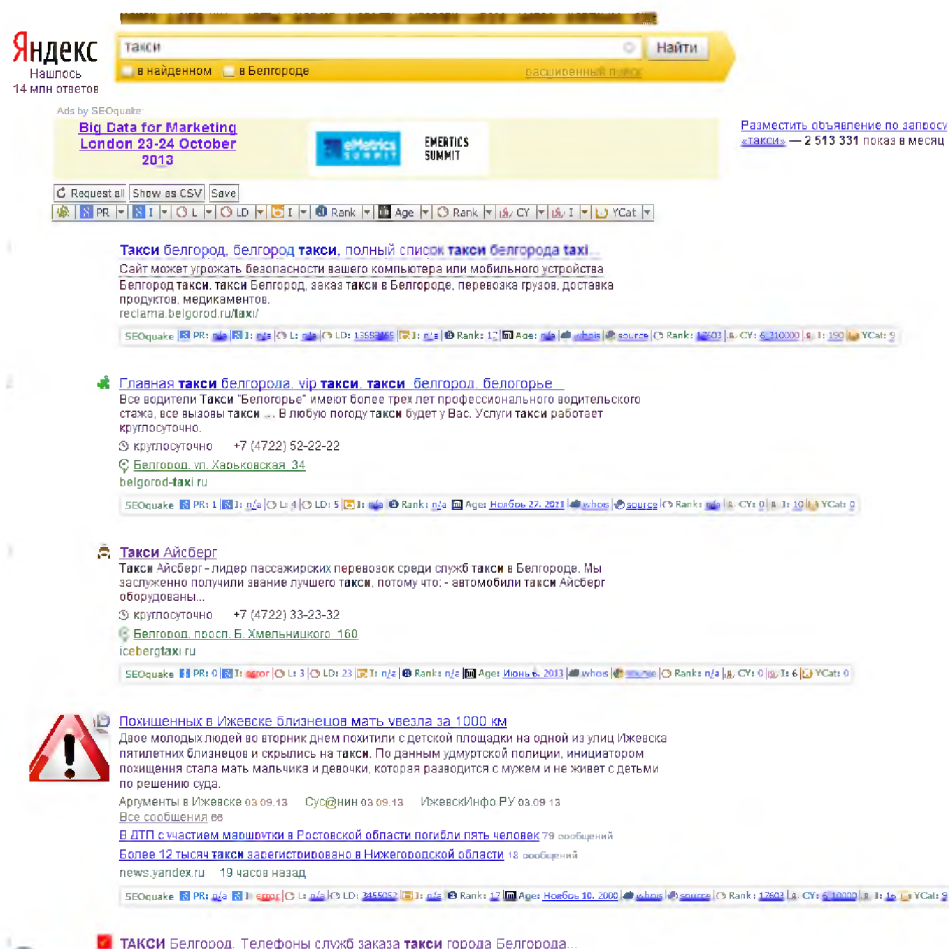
Яндекс
Нашлось
14 млн ответов

такси
Найти
в найденном   в Белгороде
расширенный поиск

Ads by SEOquake
Big Data for Marketing
London 23-24 October
2013
eMetrics SUMMIT
EMETRICS SUMMIT

Разместить объявление по запросу «такси» — 2 513 331 показ в месяц

Request all   Show as CSV   Save
PR   I   L   LD   I   Rank   Age   Rank   CY   I   YCat

Такси белгород, белгород такси, полный список такси белгорода taxi...
Сайт может угрожать безопасности вашего компьютера или мобильного устройства
Белгород такси, такси Белгород, заказ такси в Белгороде, перевозка грузов, доставка продуктов, медикаментов.
reclama.belgorod.ru/taxi/
SEOquake PR: n/a I: n/a L: n/a LD: 13588365 I: n/a Rank: 12 Age: n/a whois source Rank: 17603 CY: 6 310000 I: 190 YCat: 0

Главная такси белгорода, vip такси, такси, белгород, белгорье
Все водители Такси "Белгорье" имеют более трех лет профессионального водительского стажа, все вызовы такси ... В любую погоду такси будет у Вас. Услуги такси работает круглосуточно.
круглосуточно   +7 (4722) 52-22-22
Белгород, ул. Харьковская, 34
belgorod-taxi.ru
SEOquake PR: 1 I: n/a L: 4 LD: 5 I: n/a Rank: n/a Age: Ноябрь 22, 2011 whois source Rank: n/a CY: 0 I: 10 YCat: 0

Такси Айсберг
Такси Айсберг - лидер пассажирских перевозок среди служб такси в Белгороде. Мы заслуженно получили звание лучшего такси, потому что: - автомобили такси Айсберг оборудованы...
круглосуточно   +7 (4722) 33-23-32
Белгород, просп. Б. Хмельницкого, 160
icebergtaxi.ru
SEOquake PR: 0 I: error L: 3 LD: 23 I: n/a Rank: n/a Age: Июнь 6, 2013 whois source Rank: n/a CY: 0 I: 6 YCat: 0

Похищенных в Ижевске близнецов мать увезла за 1000 км
Двое молодых людей во вторник днем похитили с детской площадки на одной из улиц Ижевска пятилетних близнецов и скрылись на такси. По данным удмуртской полиции, инициатором похищения стала мать мальчика и девочки, которая разводится с мужем и не живет с детьми по решению суда.
Аргументы в Ижевске 03.09.13   Сус@нин 03.09.13   ИжевскИнфо.РУ 03.09.13
Все сообщения 66
В ДТП с участием маршрутки в Ростовской области погибли пять человек 79 сообщений
Более 12 тысяч такси зарегистрировано в Нижегородской области 18 сообщений
news.yandex.ru   19 часов назад
SEOquake PR: n/a I: error L: n/a LD: 3455052 I: n/a Rank: 12 Age: Ноябрь 10, 2000 whois source Rank: 17603 CY: 6 310000 I: 1e YCat: 5

ТАКСИ Белгород. Телефоны служб заказа такси города Белгорода...